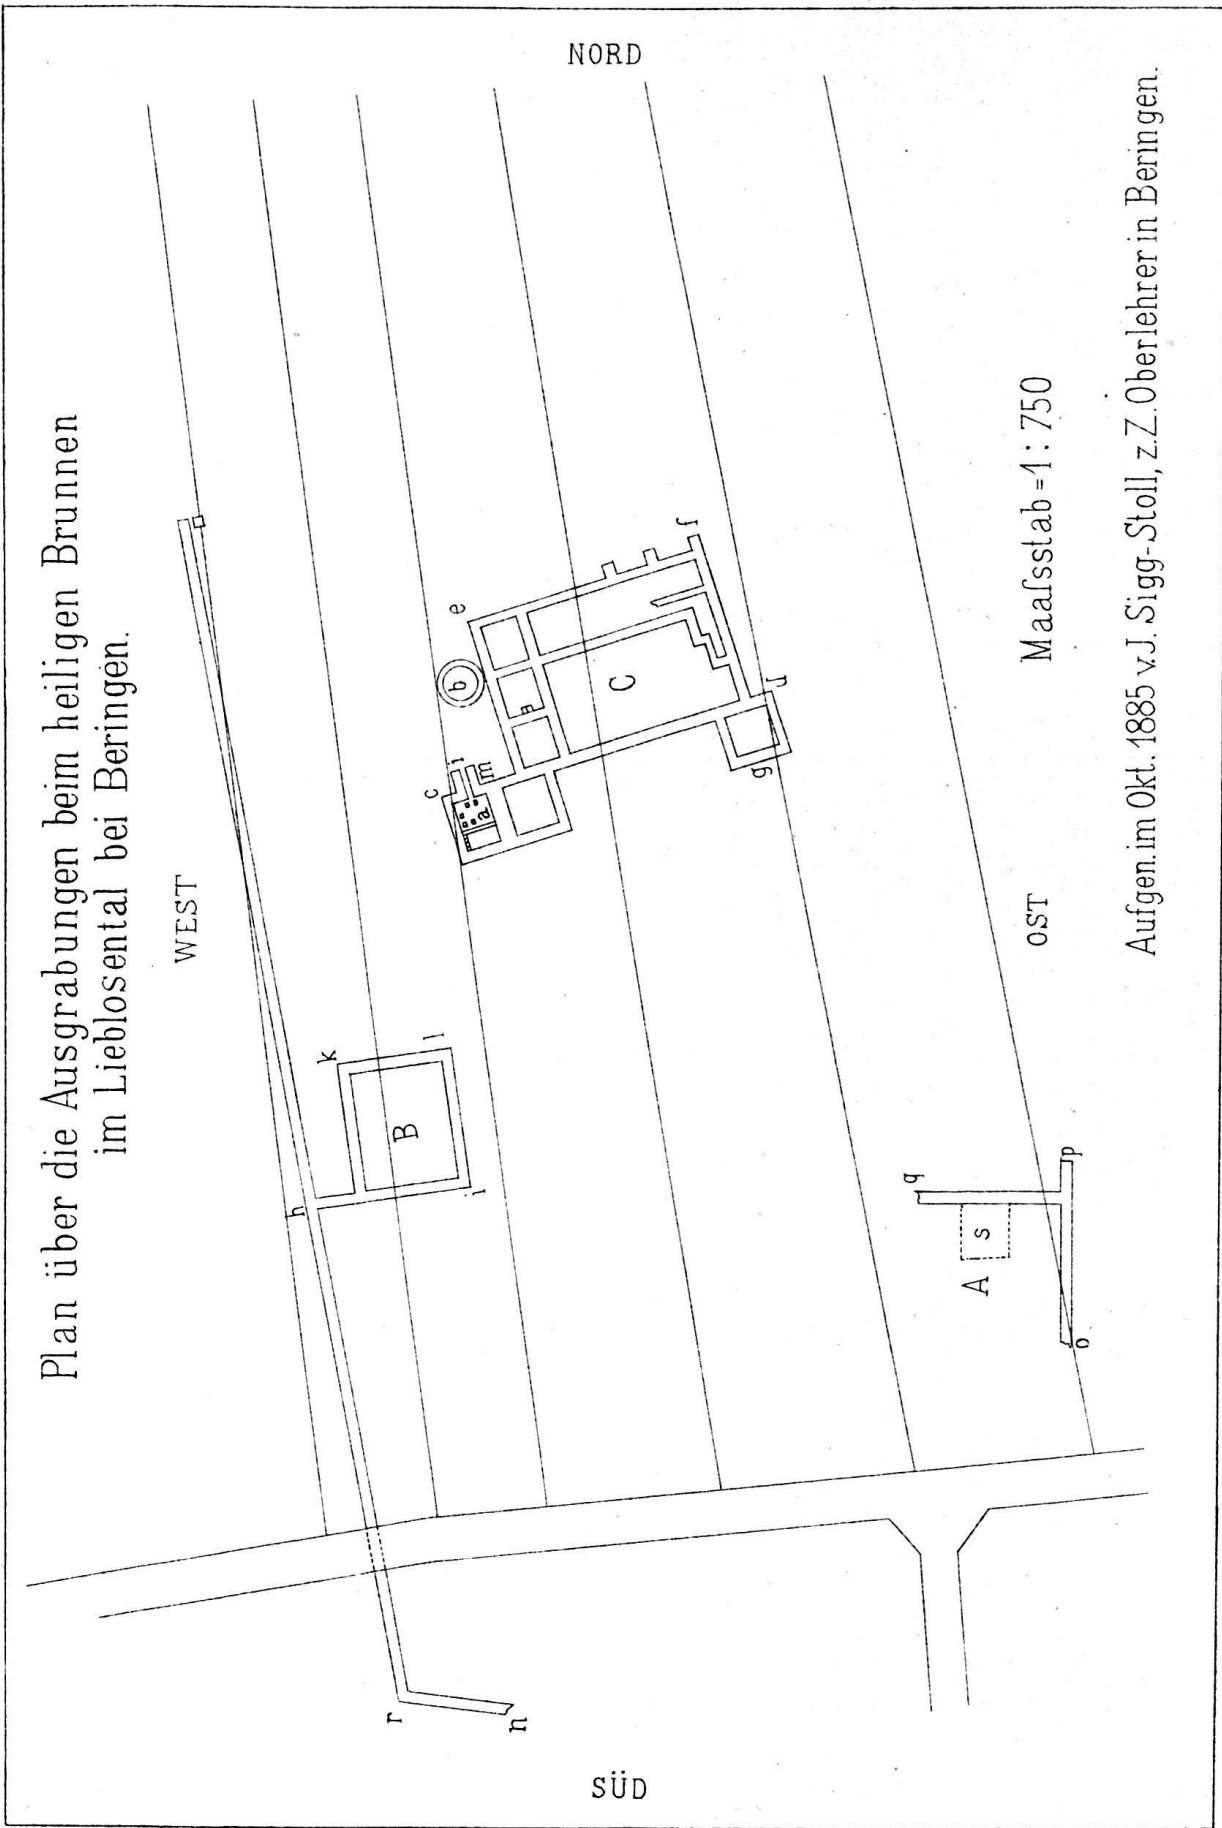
NORD

Plan über die Ausgrabungen beim heiligen Brunnen im Lieblosental bei Beringen.

WEST

OST

Maafsstab = 1 : 750

Aufgen. im Okt. 1885 v. J. Sigg-Stoll, z. Z. Oberlehrer in Beringen.

a
b
c
e
f
g
i
j
k
l
m
n
h
o
p
q
r
s
A
B
C

SÜD